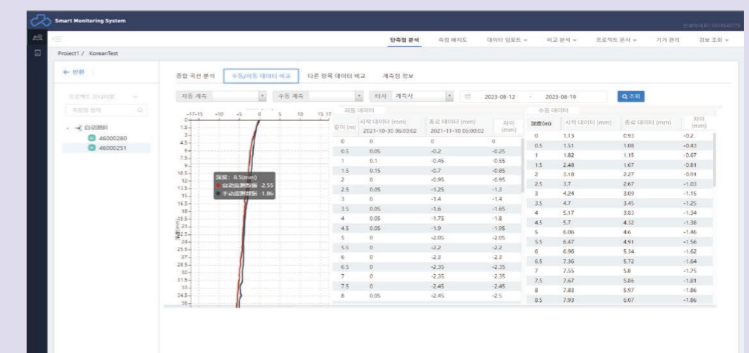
Smart Monitoring System

단측정 분석 측정 페이드 데이터 업로드 비교 분석 프로젝트 분석 기기 관리 정보 조회

Project1 / KoreanTest

종합 곡선 분석 수동/자동 데이터 비교 다른 항목 데이터 비교 계측점 정보

자동 계측 수동 계측 시사 계측사 2023-08-12 ~ 2023-08-19 조회

46000280
46000251

자동 데이터

| 깊이 (m) | 시작 데이터 (mm) 2021-10-30 06:03:02 | 종료 데이터 (mm) 2021-11-10 05:00:02 | 차이 (mm) |
|---|---|---|---|
| 0 | 0 | 0 | 0 |
| 0.5 | 0.05 | -0.2 | -0.25 |
| 1 | 0.1 | -0.46 | -0.56 |
| 1.5 | 0.15 | -0.7 | -0.85 |
| 2 | 0 | -0.95 | -0.95 |
| 2.5 | 0.05 | -1.25 | -1.3 |
| 3 | 0 | -1.4 | -1.4 |
| 3.5 | 0.05 | -1.6 | -1.65 |
| 4 | 0.05 | -1.75 | -1.8 |
| 4.5 | 0.05 | -1.9 | -1.95 |
| 5 | 0 | -2.05 | -2.05 |
| 5.5 | 0 | -2.2 | -2.2 |
| 6 | 0 | -2.3 | -2.3 |
| 6.5 | 0 | -2.35 | -2.35 |
| 7 | 0 | -2.35 | -2.35 |
| 7.5 | 0 | -2.45 | -2.45 |
| 8 | 0.05 | -2.45 | -2.5 |

수동 데이터

| 깊이(m) | 시작 데이터 (mm) | 종료 데이터 (mm) | 차이 (mm) |
|---|---|---|---|
| 0 | 1.13 | 0.93 | -0.2 |
| 0.5 | 1.51 | 1.08 | -0.43 |
| 1 | 1.82 | 1.15 | -0.67 |
| 1.5 | 2.48 | 1.67 | -0.81 |
| 2 | 3.18 | 2.27 | -0.91 |
| 2.5 | 3.7 | 2.67 | -1.03 |
| 3 | 4.24 | 3.09 | -1.15 |
| 3.5 | 4.7 | 3.45 | -1.25 |
| 4 | 5.17 | 3.83 | -1.34 |
| 4.5 | 5.7 | 4.32 | -1.38 |
| 5 | 6.06 | 4.6 | -1.46 |
| 5.5 | 6.47 | 4.91 | -1.56 |
| 6 | 6.96 | 5.34 | -1.62 |
| 6.5 | 7.36 | 5.72 | -1.64 |
| 7 | 7.55 | 5.8 | -1.75 |
| 7.5 | 7.67 | 5.86 | -1.81 |
| 8 | 7.83 | 5.97 | -1.86 |
| 8.5 | 7.93 | 6.07 | -1.86 |

깊이: 8.5(mm)
자동계측 2.55
수동계측 -1.86